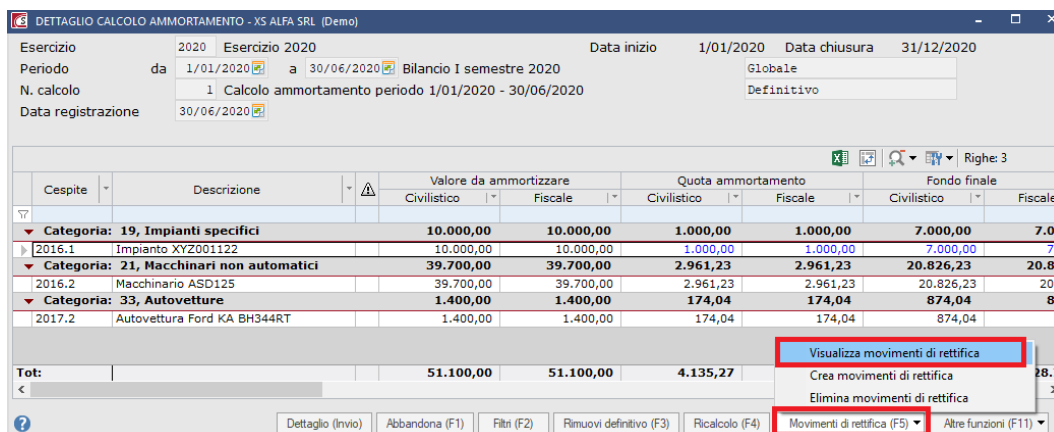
DETTAGLIO CALCOLO AMMORTAMENTO - XS ALFA SRL (Demo)

Esercizio 2020 Esercizio 2020
Data inizio 1/01/2020 Data chiusura 31/12/2020
Periodo da 1/01/2020 a 30/06/2020 Bilancio I semestre 2020
Globale
N. calcolo 1 Calcolo ammortamento periodo 1/01/2020 - 30/06/2020
Definitivo
Data registrazione 30/06/2020

Righe: 3

| Cespite | Descrizione | ⚠ | Valore da ammortizzare Civilistico | Valore da ammortizzare Fiscale | Quota ammortamento Civilistico | Quota ammortamento Fiscale | Fondo finale Civilistico | Fondo finale Fiscale |
|---|---|---|---|---|---|---|---|---|
| Categoria: 19, Impianti specifici | | | 10.000,00 | 10.000,00 | 1.000,00 | 1.000,00 | 7.000,00 | 7.0 |
| 2016.1 | Impianto XYZ001122 | | 10.000,00 | 10.000,00 | 1.000,00 | 1.000,00 | 7.000,00 | 7 |
| Categoria: 21, Macchinari non automatici | | | 39.700,00 | 39.700,00 | 2.961,23 | 2.961,23 | 20.826,23 | 20.8 |
| 2016.2 | Macchinario ASD125 | | 39.700,00 | 39.700,00 | 2.961,23 | 2.961,23 | 20.826,23 | 20 |
| Categoria: 33, Autovetture | | | 1.400,00 | 1.400,00 | 174,04 | 174,04 | 874,04 | 8 |
| 2017.2 | Autovettura Ford KA BH344RT | | 1.400,00 | 1.400,00 | 174,04 | 174,04 | 874,04 | |
| Tot: | | | 51.100,00 | 51.100,00 | 4.135,27 | | | 28. |

Visualizza movimenti di rettifica
Crea movimenti di rettifica
Elimina movimenti di rettifica

Dettaglio (Invio) Abbandona (F1) Filtri (F2) Rimuovi definitivo (F3) Ricalcolo (F4) Movimenti di rettifica (F5) Altre funzioni (F11)